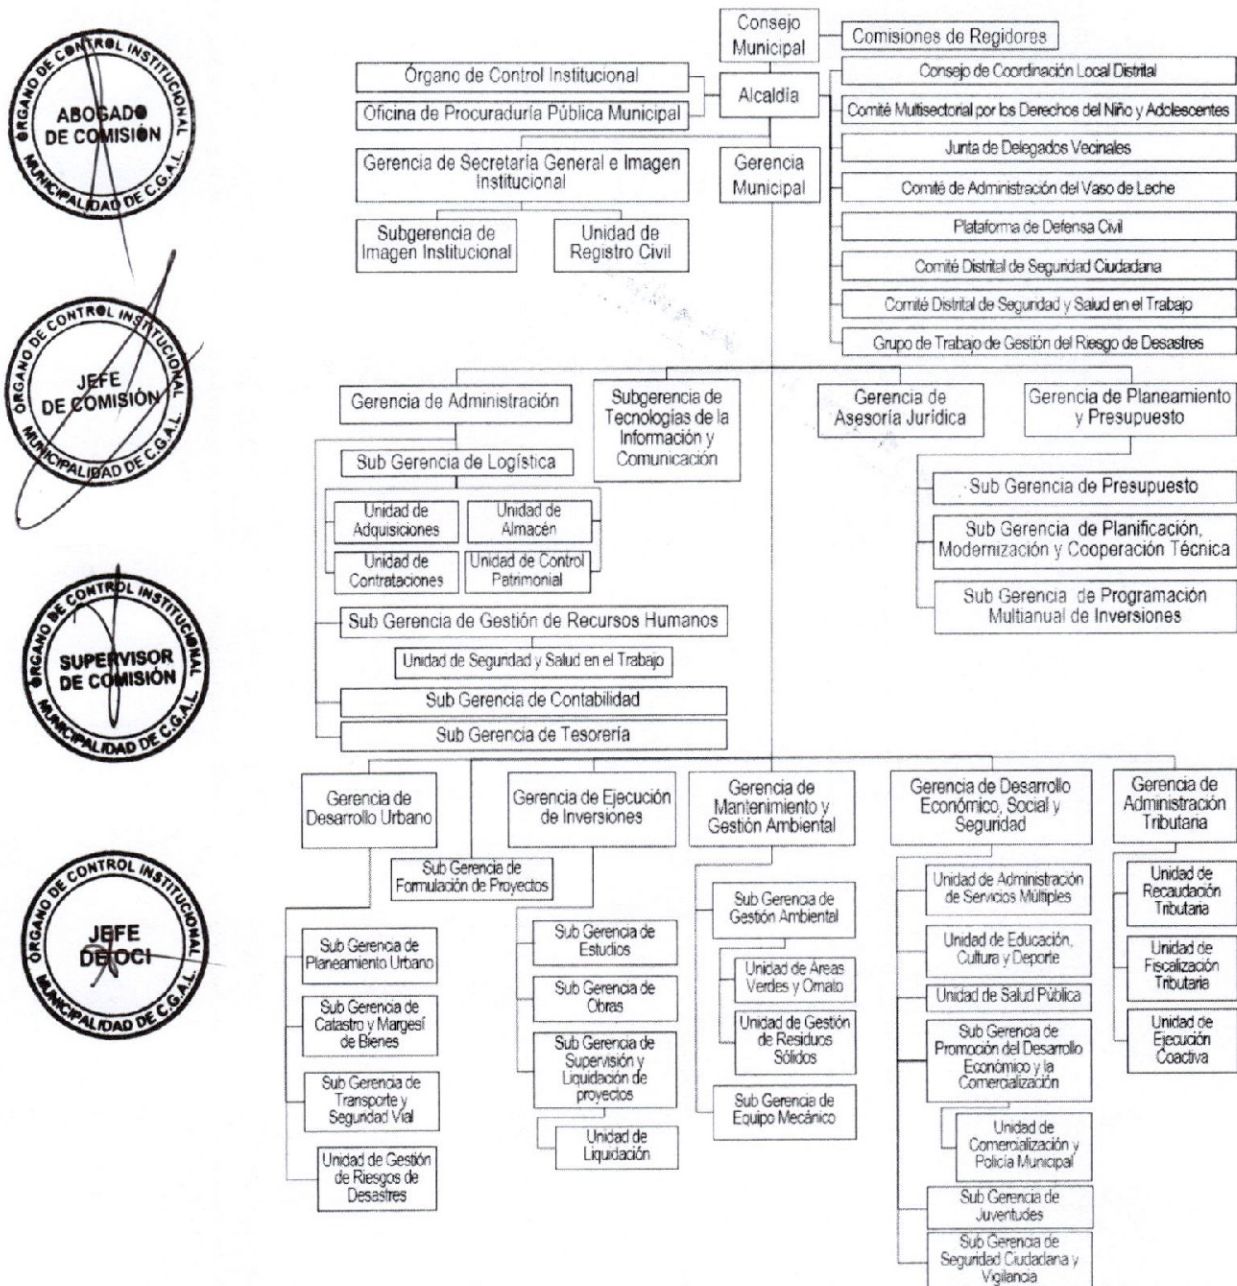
ÓRGANO DE CONTROL INSTITUCIONAL
ABOGADO DE COMISIÓN
MUNICIPALIDAD DE C.G.A.L.

ÓRGANO DE CONTROL INSTITUCIONAL
JEFE DE COMISIÓN
MUNICIPALIDAD DE C.G.A.L.

ÓRGANO DE CONTROL INSTITUCIONAL
SUPERVISOR DE COMISIÓN
MUNICIPALIDAD DE C.G.A.L.

ÓRGANO DE CONTROL INSTITUCIONAL
JEFE DE OCI
MUNICIPALIDAD DE C.G.A.L.

Consejo Municipal
Comisiones de Regidores
Órgano de Control Institucional
Oficina de Procuraduría Pública Municipal
Alcaldía
Consejo de Coordinación Local Distrital
Comité Multisectorial por los Derechos del Niño y Adolescentes
Junta de Delegados Vecinales
Comité de Administración del Vaso de Leche
Plataforma de Defensa Civil
Comité Distrital de Seguridad Ciudadana
Comité Distrital de Seguridad y Salud en el Trabajo
Grupo de Trabajo de Gestión del Riesgo de Desastres
Gerencia de Secretaría General e Imagen Institucional
Gerencia Municipal
Subgerencia de Imagen Institucional
Unidad de Registro Civil

Gerencia de Administración
Subgerencia de Tecnologías de la Información y Comunicación
Gerencia de Asesoría Jurídica
Gerencia de Planeamiento y Presupuesto
Sub Gerencia de Logística
Unidad de Adquisiciones
Unidad de Almacén
Unidad de Contrataciones
Unidad de Control Patrimonial
Sub Gerencia de Presupuesto
Sub Gerencia de Planificación, Modernización y Cooperación Técnica
Sub Gerencia de Programación Multianual de Inversiones
Sub Gerencia de Gestión de Recursos Humanos
Unidad de Seguridad y Salud en el Trabajo
Sub Gerencia de Contabilidad
Sub Gerencia de Tesorería

Gerencia de Desarrollo Urbano
Gerencia de Ejecución de Inversiones
Gerencia de Mantenimiento y Gestión Ambiental
Gerencia de Desarrollo Económico, Social y Seguridad
Gerencia de Administración Tributaria
Sub Gerencia de Formulación de Proyectos
Sub Gerencia de Gestión Ambiental
Unidad de Administración de Servicios Múltiples
Unidad de Recaudación Tributaria
Sub Gerencia de Planeamiento Urbano
Sub Gerencia de Estudios
Unidad de Areas Verdes y Ornato
Unidad de Educación, Cultura y Deporte
Unidad de Fiscalización Tributaria
Sub Gerencia de Catastro y Margesí de Bienes
Sub Gerencia de Obras
Unidad de Gestión de Residuos Sólidos
Unidad de Salud Pública
Unidad de Ejecución Coactiva
Sub Gerencia de Transporte y Seguridad Vial
Sub Gerencia de Supervisión y Liquidación de proyectos
Sub Gerencia de Equipo Mecánico
Sub Gerencia de Promoción del Desarrollo Económico y la Comercialización
Unidad de Liquidación
Unidad de Comercialización y Policía Municipal
Unidad de Gestión de Riesgos de Desastres
Sub Gerencia de Juventudes
Sub Gerencia de Seguridad Ciudadana y Vigilancia